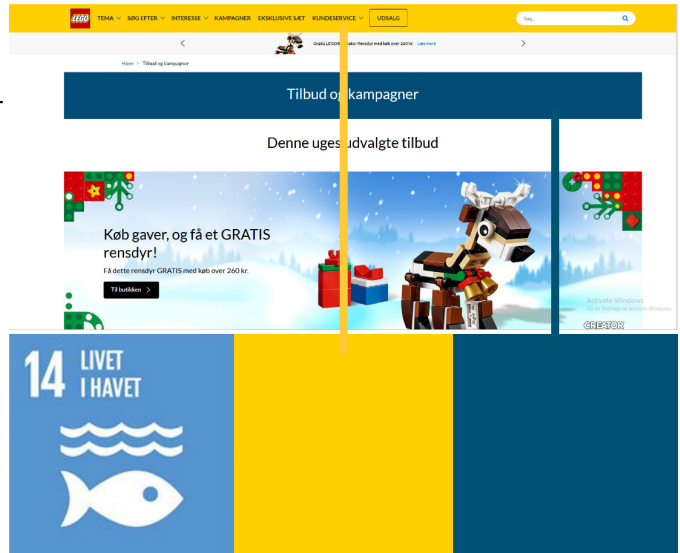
LEGO TEMA SØG EFTER INTERESSE KAMPAGNER EKSKLUSIVE SÆT KUNDESERVICE UDSALG

Søg...

Gratis LEGO® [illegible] rensdyr med køb over 260 kr. Læs mere

Hjem > Tilbud og kampagner

Tilbud og kampagner

Denne uges udvalgte tilbud

Køb gaver, og få et GRATIS rensdyr!

Få dette rensdyr GRATIS med køb over 260 kr.

Til butikken >

Activate Windows
Go to Settings to activate Windows.

CREATOR

14 LIVET I HAVET